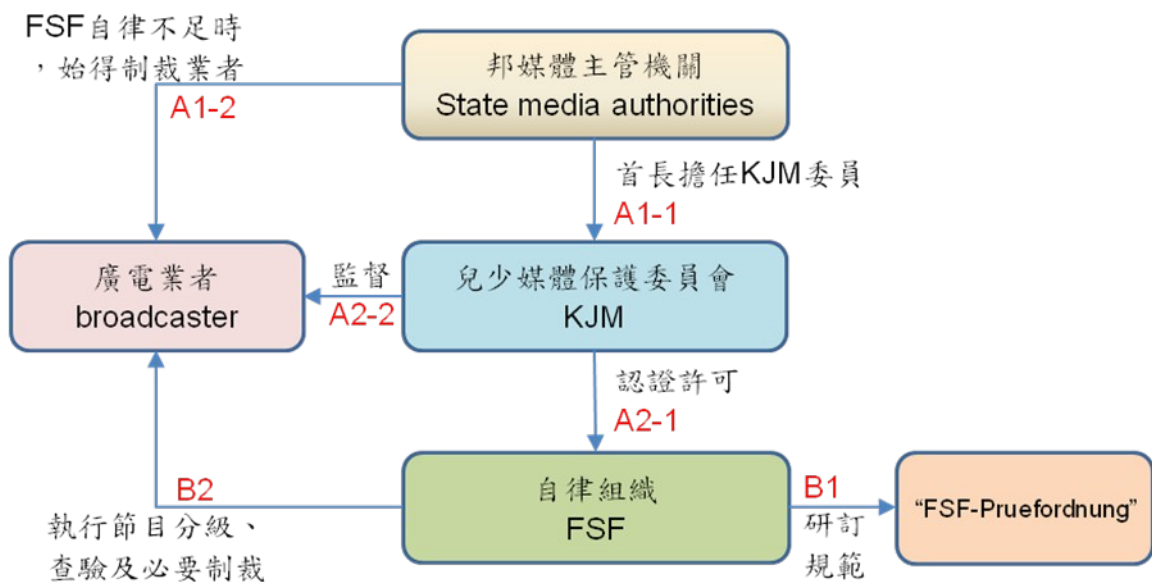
FSF自律不足時，始得制裁業者

邦媒體主管機關
State media authorities

A1-2

首長擔任KJM委員
A1-1

廣電業者
broadcaster

監督
A2-2

兒少媒體保護委員會
KJM

認證許可
A2-1

B2
執行節目分級、查驗及必要制裁

自律組織
FSF

B1
研訂規範

“FSF-Pruefordnung”